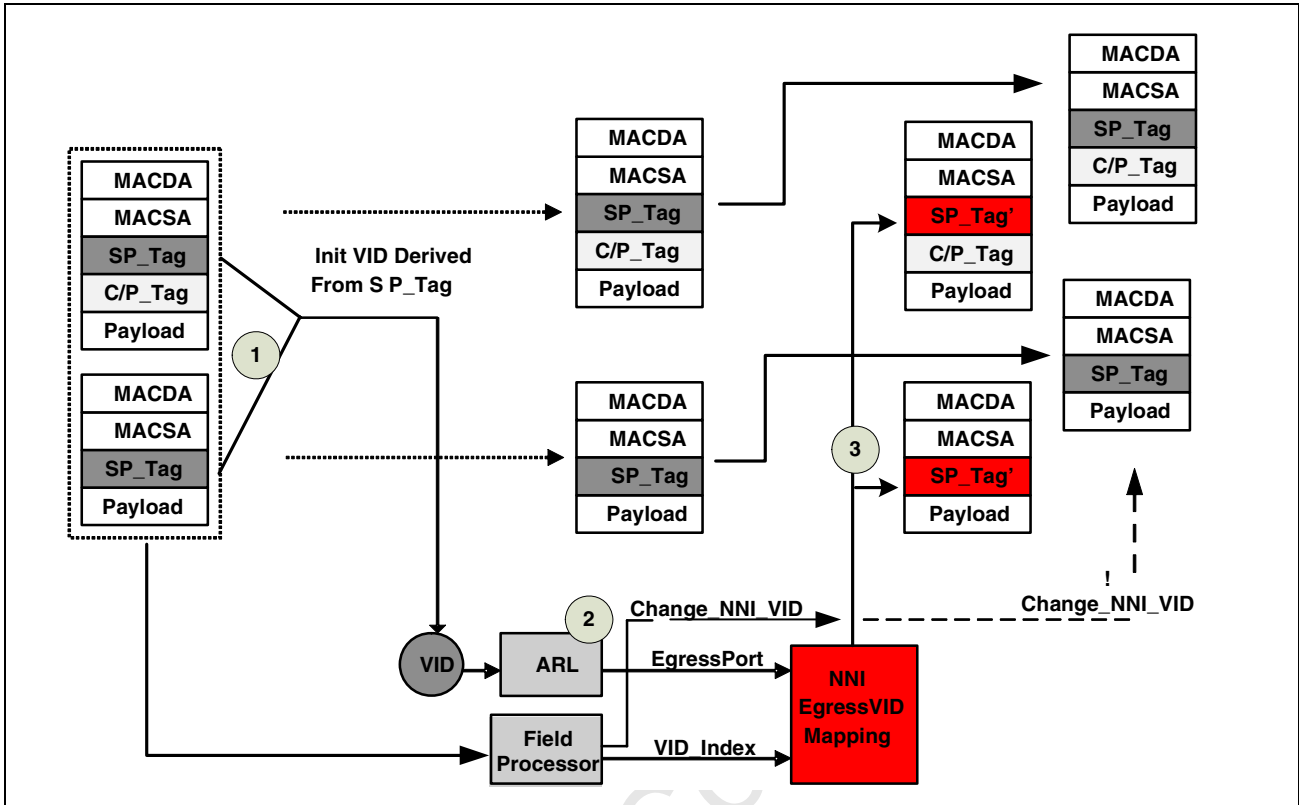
MACDA
MACSA
SP_Tag
C/P_Tag
Payload

MACDA
MACSA
SP_Tag
Payload

Init VID Derived From S P_Tag

1

MACDA
MACSA
SP_Tag
C/P_Tag
Payload

MACDA
MACSA
SP_Tag
Payload

MACDA
MACSA
SP_Tag
C/P_Tag
Payload

MACDA
MACSA
SP_Tag'
C/P_Tag
Payload

MACDA
MACSA
SP_Tag
Payload

3

MACDA
MACSA
SP_Tag'
Payload

2

Change_NNI_VID

!
Change_NNI_VID

VID

ARL

EgressPort

NNI EgressVID Mapping

Field Processor

VID_Index